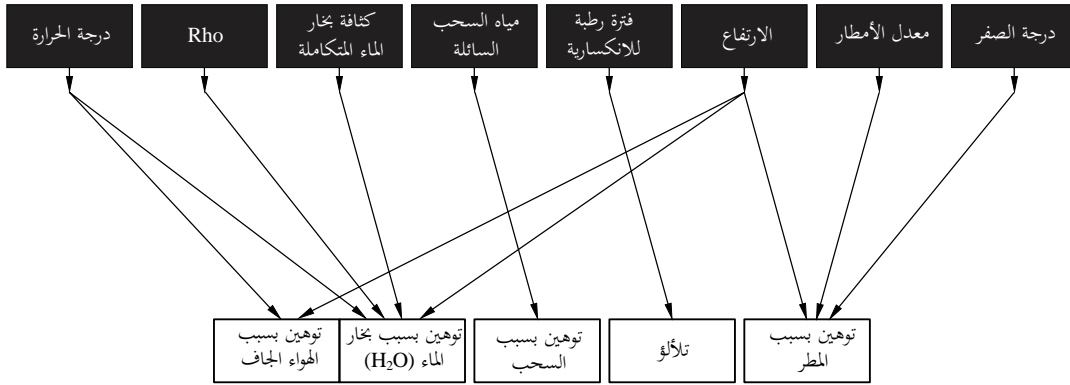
درجة الصفر

معدل الأمطار

الارتفاع

فترة رطبة للانكسارية

مياه السحب السائلة

كثافة بخار الماء المتكاملة

Rho

درجة الحرارة

توهين بسبب المطر

تلألؤ

توهين بسبب السحب

توهين بسبب بخار الماء ($H_2O$)

توهين بسبب الهواء الجاف